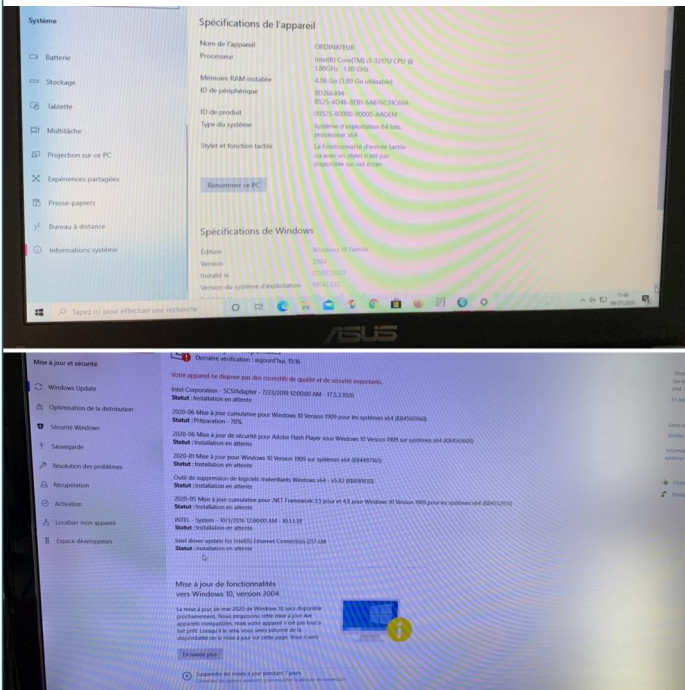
Système

Batterie

Stockage

Tablette

Multitâche

Projection sur ce PC

Expériences partagées

Presse-papiers

Bureau à distance

Informations système

Spécifications de l'appareil

| Nom de l'appareil | ORDINATEUR |
|---|---|
| Processeur | Intel(R) Core(TM) i3-3217U CPU @ 1.80GHz 1.80 GHz |
| Mémoire RAM installée | 4,00 Go (3,89 Go utilisable) |
| ID de périphérique | 8D366494-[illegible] 8525-4D46-8EB1-6A676C21C69A |
| ID de produit | 00325-80000-00000-AAOEM |
| Type du système | Système d'exploitation 64 bits, processeur x64 |
| Stylet et fonction tactile | La fonctionnalité d'entrée tactile ou avec un stylet n'est pas disponible sur cet écran |

Renommer ce PC

Spécifications de Windows

| Édition | Windows 10 Famille |
|---|---|
| Version | 2004 |
| Installé le | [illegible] |
| Version du système d'exploitation | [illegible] |

Tapez ici pour effectuer une recherche

ASUS

Mise à jour et sécurité

Windows Update

Optimisation de la distribution

Sécurité Windows

Sauvegarde

Résolution des problèmes

Récupération

Activation

Localiser mon appareil

Espace développeurs

Dernière vérification : aujourd'hui, 15:36

Votre appareil ne dispose pas des correctifs de qualité et de sécurité importants.

Intel Corporation - SCSIAdapter - 7/23/2019 12:00:00 AM - 17.5.3.1026
Statut : Installation en attente

2020-06 Mise à jour cumulative pour Windows 10 Version 1909 pour les systèmes x64 (KB4560960)
Statut : Préparation - 70%

2020-06 Mise à jour de sécurité pour Adobe Flash Player sous Windows 10 Version 1909 sur systèmes x64 (KB4561600)
Statut : Installation en attente

2020-01 Mise à jour pour Windows 10 Version 1909 sur systèmes x64 (KB4497165)
Statut : Installation en attente

Outil de suppression de logiciels malveillants Windows x64 - v5.82 (KB890830)
Statut : Installation en attente

2020-05 Mise à jour cumulative pour .NET Framework 3.5 pour et 4.8 pour Windows 10 Version 1909 pour les systèmes x64 (KB4552931)
Statut : Installation en attente

INTEL - System - 10/3/2016 12:00:00 AM - 10.1.1.38
Statut : Installation en attente

Intel driver update for Intel(R) Ethernet Connection I217-LM
Statut : Installation en attente

Mise à jour de fonctionnalités vers Windows 10, version 2004

La mise à jour de mai 2020 de Windows 10 sera disponible prochainement. Nous proposons cette mise à jour aux appareils compatibles, mais votre appareil n'est pas tout à fait prêt. Lorsqu'il le sera, vous serez informé de la disponibilité de la mise à jour sur cette page. Vous n'avez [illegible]

En savoir plus

Suspendre les mises à jour pendant 7 jours
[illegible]